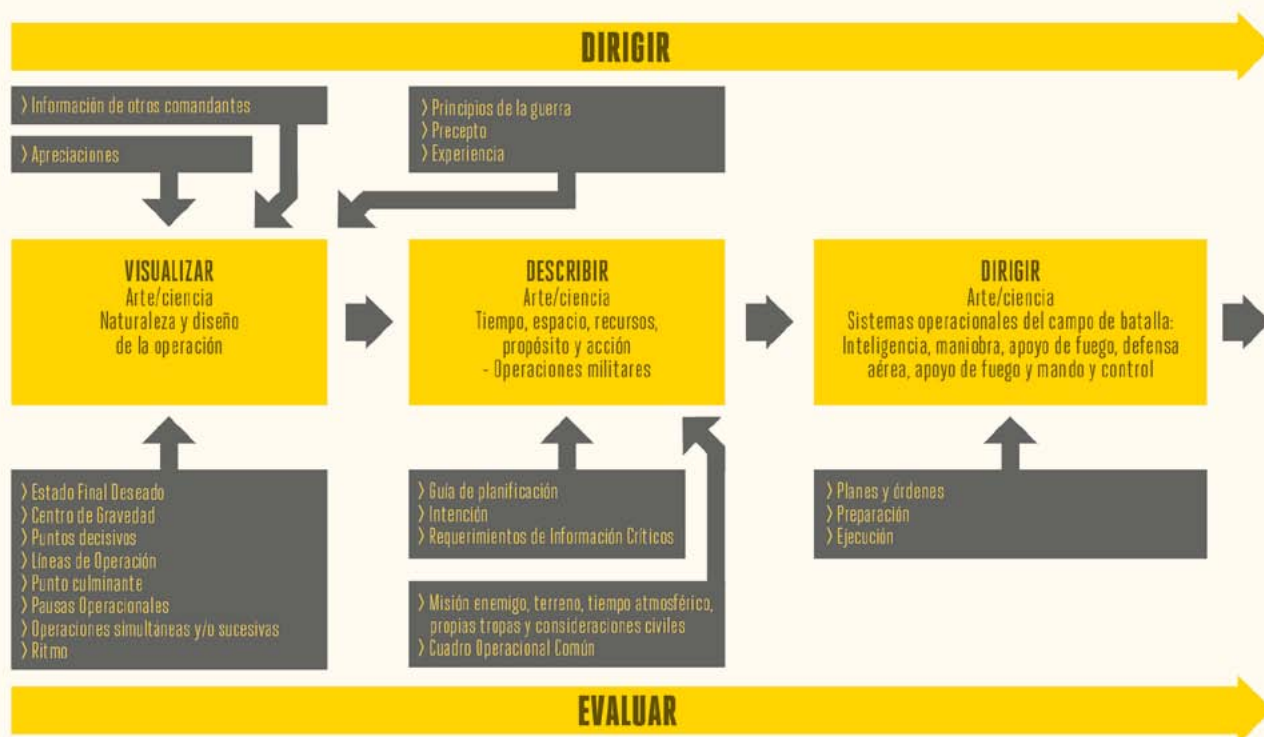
DIRIGIR

› Información de otros comandantes

› Apreciaciones

› Principios de la guerra
› Precepto
› Experiencia

VISUALIZAR
Arte/ciencia
Naturaleza y diseño de la operación

DESCRIBIR
Arte/ciencia
Tiempo, espacio, recursos, propósito y acción
- Operaciones militares

DIRIGIR
Arte/ciencia
Sistemas operacionales del campo de batalla: Inteligencia, maniobra, apoyo de fuego, defensa aérea, apoyo de fuego y mando y control

› Estado Final Deseado
› Centro de Gravedad
› Puntos decisivos
› Líneas de Operación
› Punto culminante
› Pausas Operacionales
› Operaciones simultáneas y/o sucesivas
› Ritmo

› Guía de planificación
› Intención
› Requerimientos de Información Críticos

› Misión enemigo, terreno, tiempo atmosférico, propias tropas y consideraciones civiles
› Cuadro Operacional Común

› Planes y órdenes
› Preparación
› Ejecución

EVALUAR